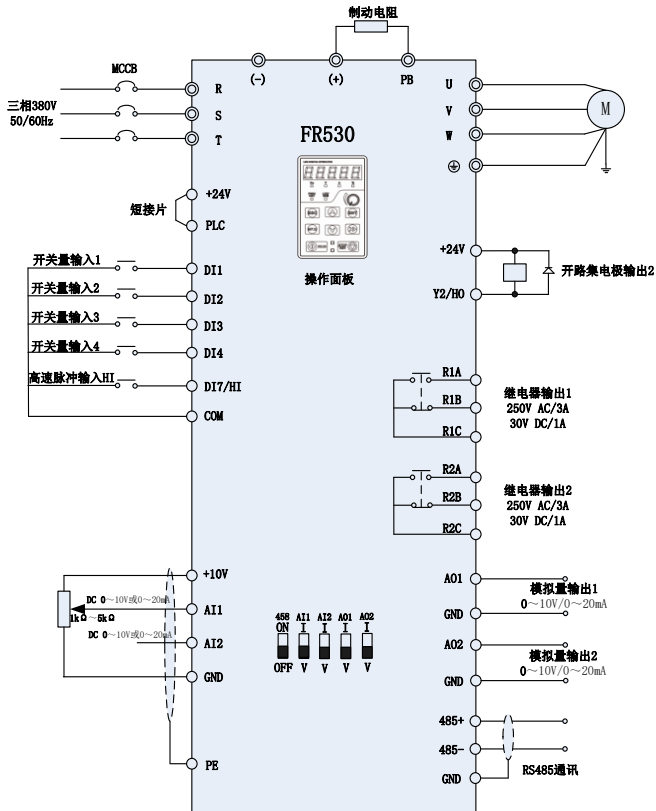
制动电阻

(-) (+) PB

MCCB

三相380V 50/60Hz

R
S
T

FR530

U
V
W

M

+24V
短接片
PLC

操作面板

开关量输入1 DI1
开关量输入2 DI2
开关量输入3 DI3
开关量输入4 DI4
高速脉冲输入HI DI7/HI
COM

+24V
开路集电极输出2
Y2/HO

R1A
R1B
R1C
继电器输出1
250V AC/3A
30V DC/1A

R2A
R2B
R2C
继电器输出2
250V AC/3A
30V DC/1A

+10V
DC 0～10V或0～20mA
AI1
1kΩ～5kΩ
DC 0～10V或0～20mA
AI2
GND
PE

458 ON OFF
AI1 I V
AI2 I V
AO1 I V
AO2 I V

AO1
模拟量输出1
0～10V/0～20mA
GND
AO2
模拟量输出2
0～10V/0～20mA
GND

485+
485-
GND
RS485通讯